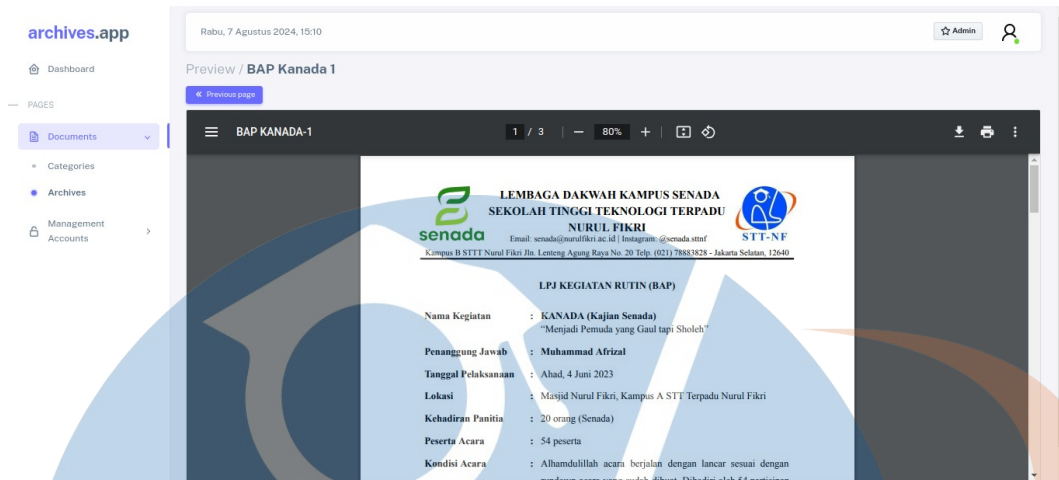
archives.app

Dashboard

PAGES

Documents

Categories

Archives

Management Accounts

Rabu, 7 Agustus 2024, 15:10

Admin

Preview / BAP Kanada 1

« Previous page

BAP KANADA-1

1 / 3

80%

senada

LEMBAGA DAKWAH KAMPUS SENADA
SEKOLAH TINGGI TEKNOLOGI TERPADU
NURUL FIKRI

Email: senada@nurulfikri.ac.id | Instagram: @senada.sttnf

STT-NF

Kampus B STTT Nurul Fikri Jln. Lenteng Agung Raya No. 20 Telp. (021) 78883828 - Jakarta Selatan, 12640

LPJ KEGIATAN RUTIN (BAP)

| | | |
|---|---|---|
| Nama Kegiatan | : | KANADA (Kajian Senada) "Menjadi Pemuda yang Gaul tapi Sholeh" |
| Penanggung Jawab | : | Muhammad Afrizal |
| Tanggal Pelaksanaan | : | Ahad, 4 Juni 2023 |
| Lokasi | : | Masjid Nurul Fikri, Kampus A STT Terpadu Nurul Fikri |
| Kehadiran Panitia | : | 20 orang (Senada) |
| Peserta Acara | : | 54 peserta |
| Kondisi Acara | : | Alhamdulillah acara berjalan dengan lancar sesuai dengan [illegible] |